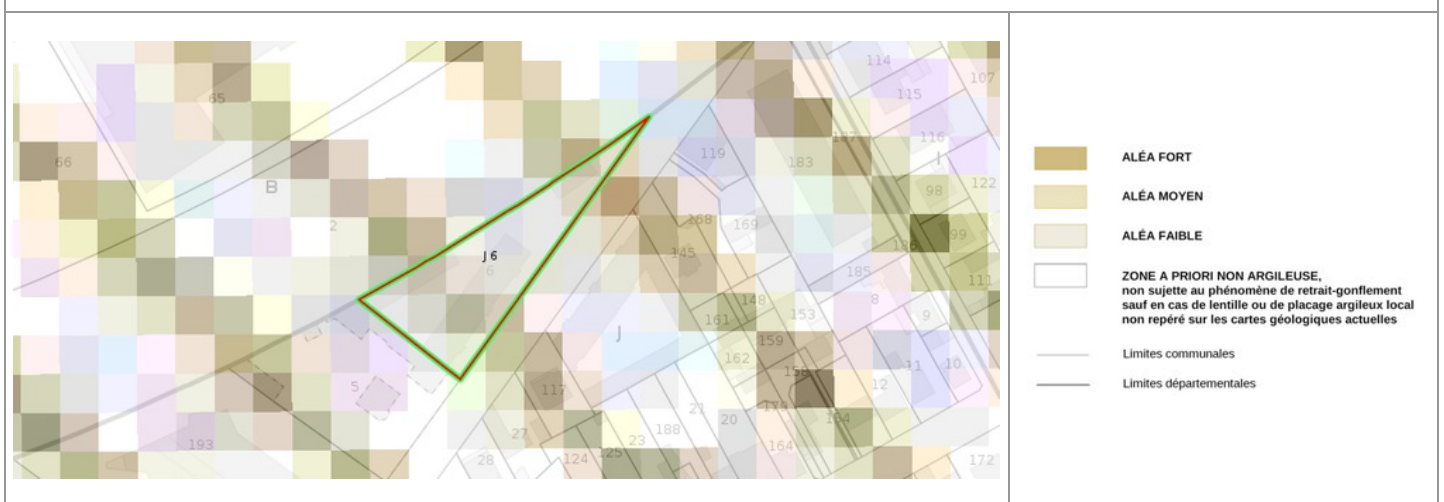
114
107
115
65
116
66
119
183
187
98
122
B
J
2
168
169
138
199
J 6
6
145
185
111
8
148
9
161
153
J
162
159
5
156
11
10
12
117
174
104
21
20
27
188
193
23
164
28
124
25
172

ALÉA FORT

ALÉA MOYEN

ALÉA FAIBLE

ZONE A PRIORI NON ARGILEUSE, non sujette au phénomène de retrait-gonflement sauf en cas de lentille ou de placage argileux local non repéré sur les cartes géologiques actuelles

Limites communales

Limites départementales